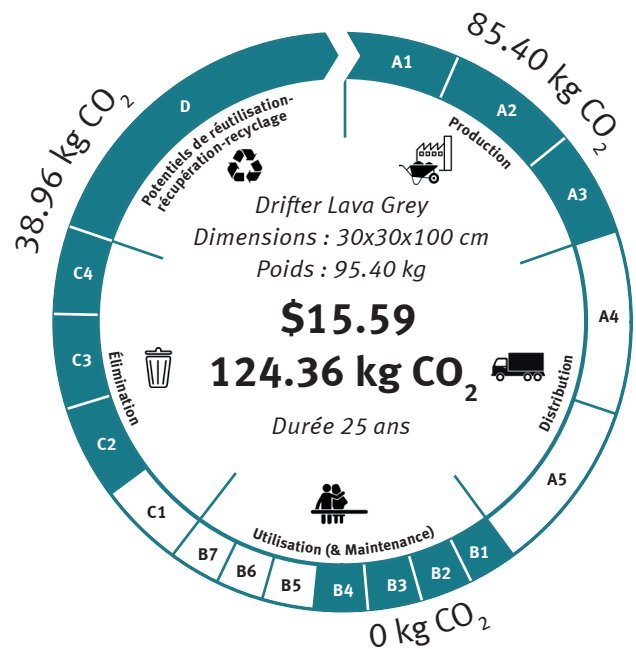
85.40 kg $CO_2$

A1

A2

Production

A3

A4

Distribution

A5

B1

B2

B3

B4

B5

B6

B7

Utilisation (& Maintenance)

0 kg $CO_2$

C1

C2

C3

Élimination

C4

38.96 kg $CO_2$

D

Potentiels de réutilisation-récupération-recyclage

Drifter Lava Grey

Dimensions : 30x30x100 cm

Poids : 95.40 kg

$15.59

124.36 kg $CO_2$

Durée 25 ans